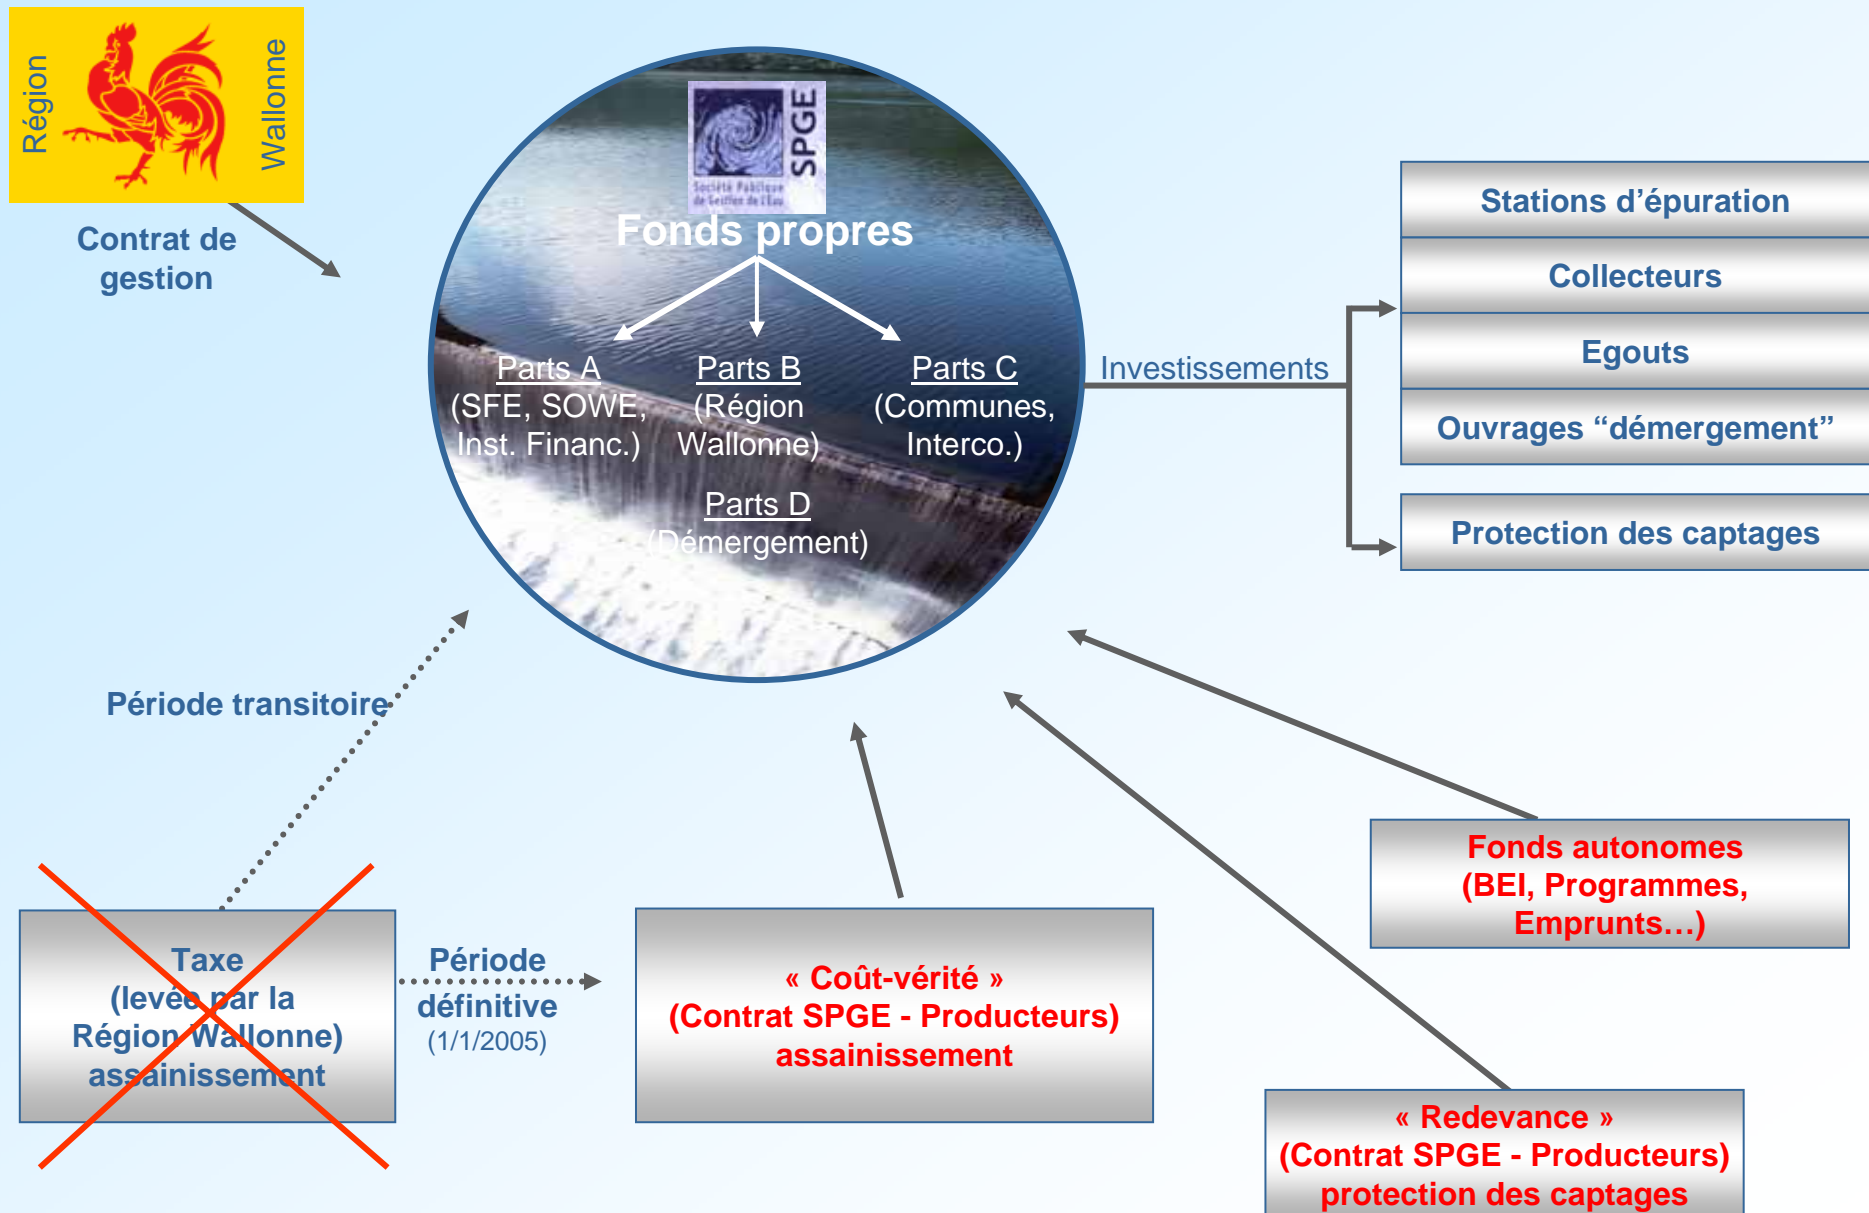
Région Wallonne

Contrat de gestion

SPGE
Société Publique de Gestion de l'Eau

Fonds propres

Parts A
(SFE, SOWE, Inst. Financ.)

Parts B
(Région Wallonne)

Parts C
(Communes, Interco.)

Parts D
(Démergement)

Investissements

Stations d'épuration

Collecteurs

Egouts

Ouvrages "démergement"

Protection des captages

Période transitoire

Fonds autonomes
(BEI, Programmes, Emprunts…)

Taxe
(levée par la Région Wallonne)
assainissement

Période définitive
(1/1/2005)

« Coût-vérité »
(Contrat SPGE - Producteurs)
assainissement

« Redevance »
(Contrat SPGE - Producteurs)
protection des captages